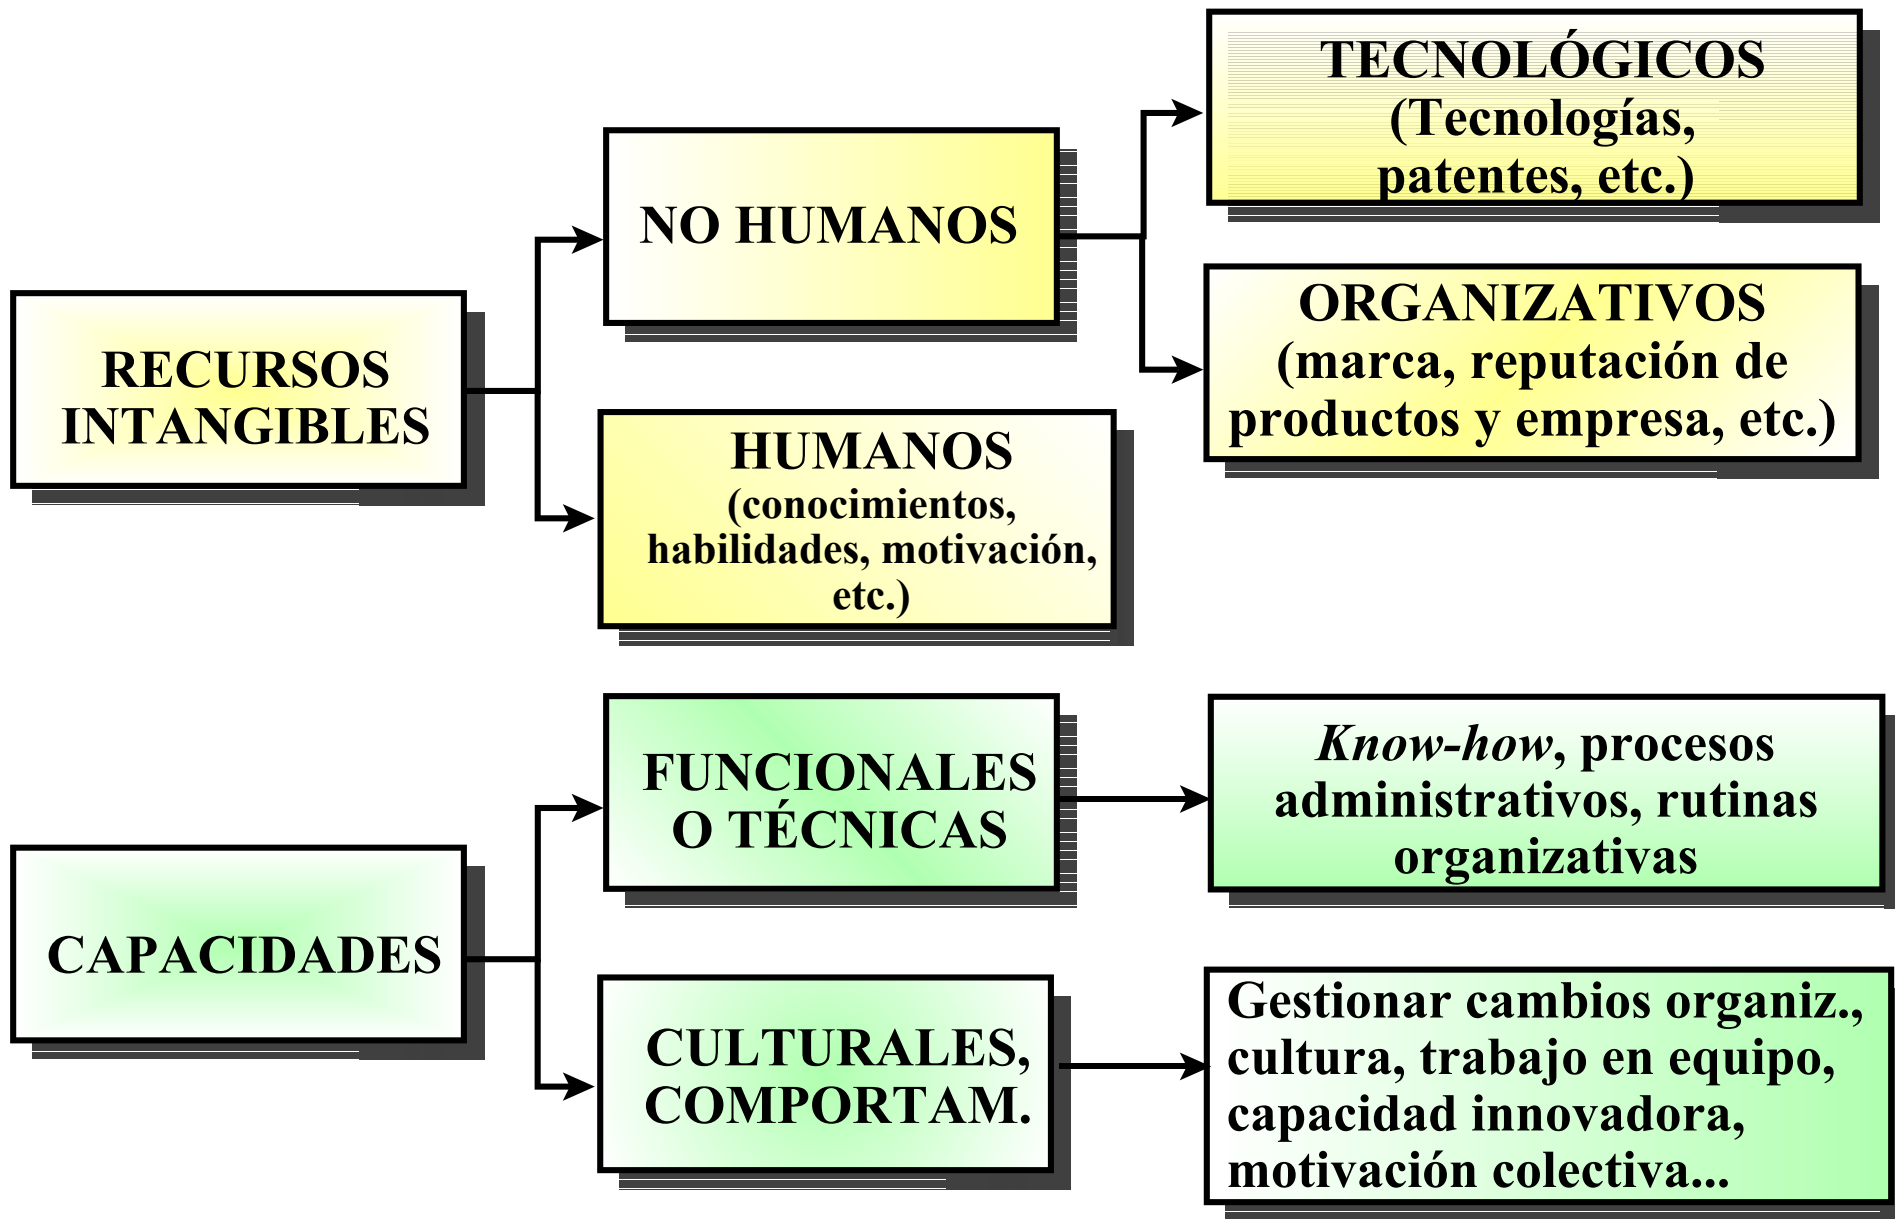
RECURSOS INTANGIBLES

NO HUMANOS

TECNOLÓGICOS (Tecnologías, patentes, etc.)

ORGANIZATIVOS (marca, reputación de productos y empresa, etc.)

HUMANOS (conocimientos, habilidades, motivación, etc.)

CAPACIDADES

FUNCIONALES O TÉCNICAS

*Know-how*, procesos administrativos, rutinas organizativas

CULTURALES, COMPORTAM.

Gestionar cambios organiz., cultura, trabajo en equipo, capacidad innovadora, motivación colectiva...